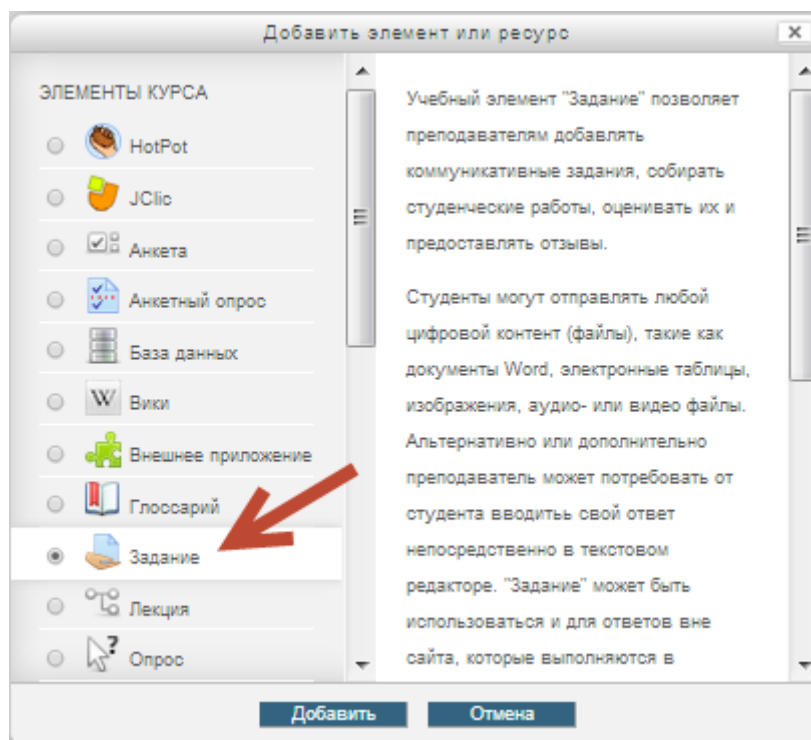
Добавить элемент или ресурс

ЭЛЕМЕНТЫ КУРСА

HotPot

JClic

Анкета

Анкетный опрос

База данных

Вики

Внешнее приложение

Глоссарий

Задание

Лекция

Опрос

Учебный элемент "Задание" позволяет преподавателям добавлять коммуникативные задания, собирать студенческие работы, оценивать их и предоставлять отзывы.

Студенты могут отправлять любой цифровой контент (файлы), такие как документы Word, электронные таблицы, изображения, аудио- или видео файлы. Альтернативно или дополнительно преподаватель может потребовать от студента вводить свой ответ непосредственно в текстовом редакторе. "Задание" может быть использоваться и для ответов вне сайта, которые выполняются в

Добавить

Отмена